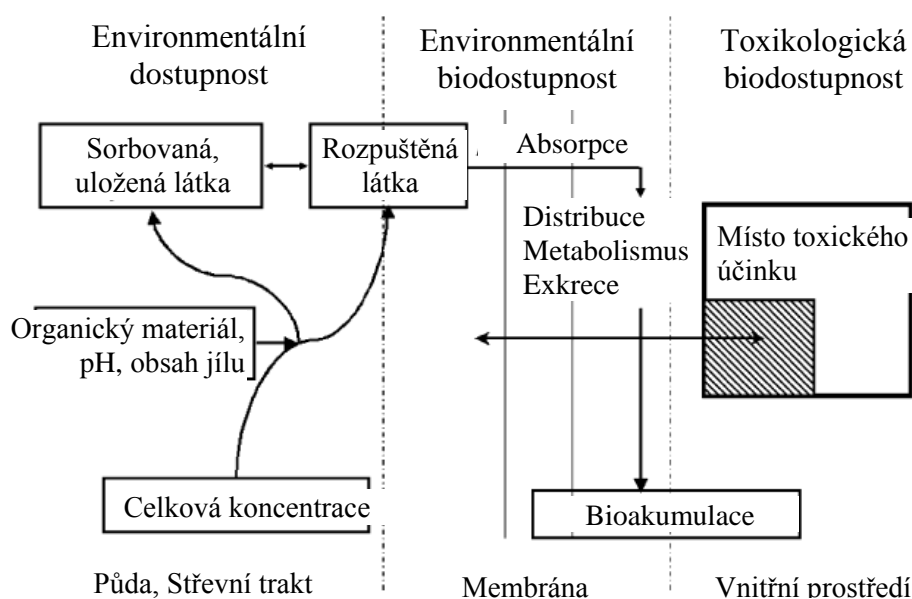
Environmentální dostupnost

Environmentální biodostupnost

Toxikologická biodostupnost

Sorbovaná, uložená látka

Rozpuštěná látka

Absorpce

Distribuce Metabolismus Exkrece

Místo toxického účinku

Organický materiál, pH, obsah jílu

Celková koncentrace

Bioakumulace

Půda, Střevní trakt

Membrána

Vnitřní prostředí